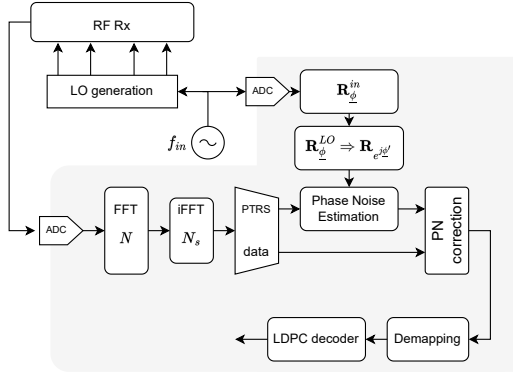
RF Rx

LO generation

ADC

$\mathbf{R}_{\underline{\phi}}^{in}$

$f_{in}$

$\mathbf{R}_{\underline{\phi}}^{LO} \Rightarrow \mathbf{R}_{e^{j\underline{\phi}'}}$

ADC

FFT
$N$

iFFT
$N_s$

PTRS

data

Phase Noise Estimation

PN correction

LDPC decoder

Demapping